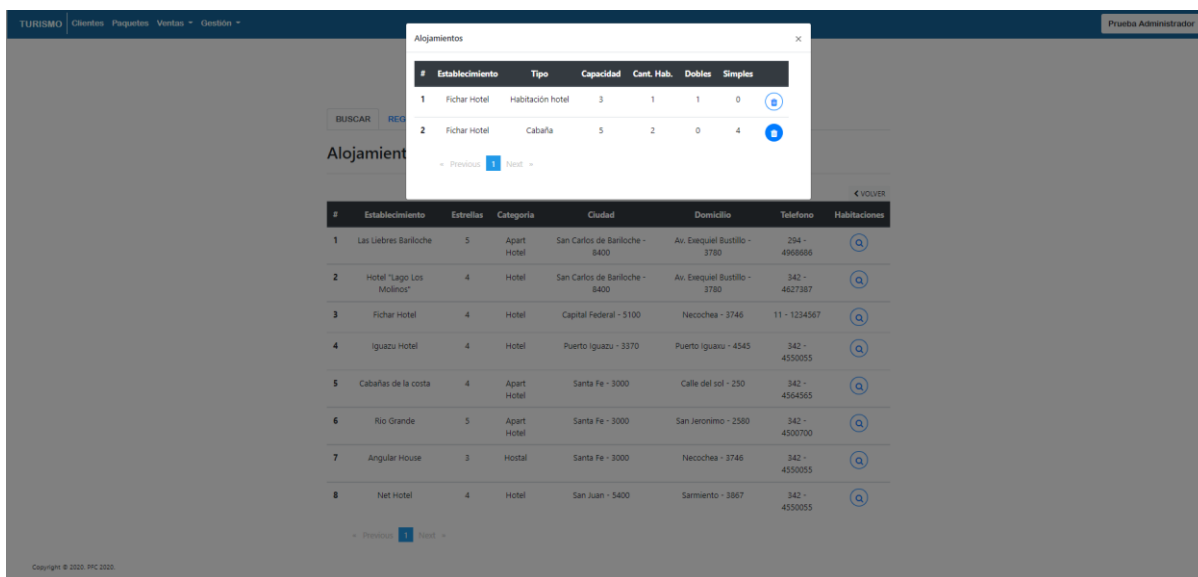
TURISMO Clientes Paquetes Ventas ▾ Gestión ▾

Prueba Administrador

Alojamientos ×

| # | Establecimiento | Tipo | Capacidad | Cant. Hab. | Dobles | Simples | |
|---|---|---|---|---|---|---|---|
| 1 | Fichar Hotel | Habitación hotel | 3 | 1 | 1 | 0 | |
| 2 | Fichar Hotel | Cabaña | 5 | 2 | 0 | 4 | |

« Previous 1 Next »

BUSCAR REG

Alojamient

❮ VOLVER

| # | Establecimiento | Estrellas | Categoria | Ciudad | Domicilio | Telefono | Habitaciones |
|---|---|---|---|---|---|---|---|
| 1 | Las Liebres Bariloche | 5 | Apart Hotel | San Carlos de Bariloche - 8400 | Av. Exequiel Bustillo - 3780 | 294 - 4968666 | |
| 2 | Hotel "Lago Los Molinos" | 4 | Hotel | San Carlos de Bariloche - 8400 | Av. Exequiel Bustillo - 3780 | 342 - 4627387 | |
| 3 | Fichar Hotel | 4 | Hotel | Capital Federal - 5100 | Necochea - 3746 | 11 - 1234567 | |
| 4 | Iguazu Hotel | 4 | Hotel | Puerto Iguazu - 3370 | Puerto Iguazu - 4545 | 342 - 4550055 | |
| 5 | Cabañas de la costa | 4 | Apart Hotel | Santa Fe - 3000 | Calle del sol - 250 | 342 - 4564565 | |
| 6 | Rio Grande | 5 | Apart Hotel | Santa Fe - 3000 | San Jeronimo - 2580 | 342 - 4500700 | |
| 7 | Angular House | 3 | Hostal | Santa Fe - 3000 | Necochea - 3746 | 342 - 4550055 | |
| 8 | Net Hotel | 4 | Hotel | San Juan - 5400 | Sarmiento - 3867 | 342 - 4550055 | |

« Previous 1 Next »

Copyright © 2020. PFC 2020.